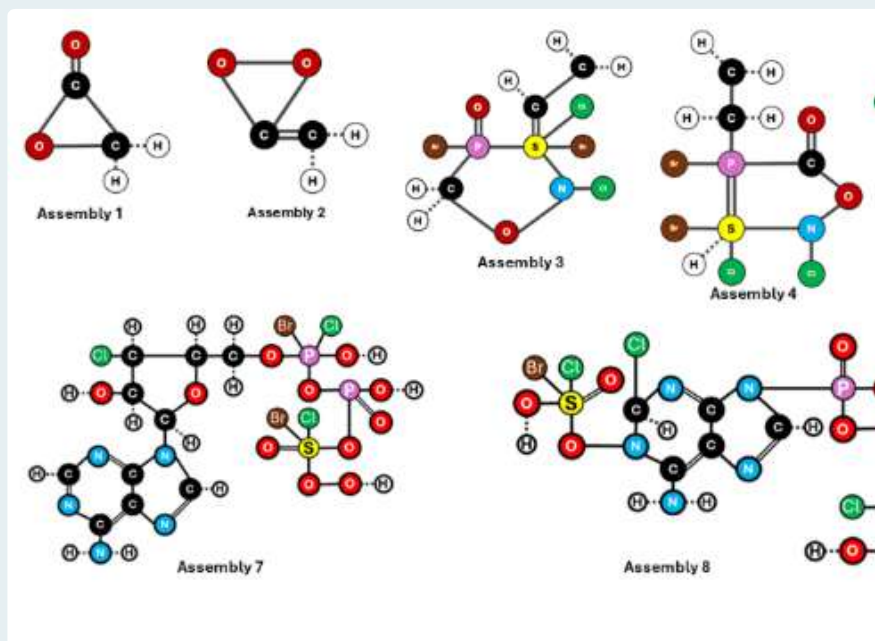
O
C
O
C
H
H
Assembly 1

O
O
C
C
H
H
Assembly 2

H
C
H
H
C
Cl
O
P
S
Br
Br
H
C
N
Cl
H
O
Assembly 3

H
C
H
H
C
H
O
Br
P
C
O
Br
S
N
H
Cl
Cl
Assembly 4

H
H
H
Br
Cl
Cl
C
C
C
C
O
P
O
H
H
H
O
C
O
O
P
O
H
H
C
O
H
Br
Cl
O
H
C
N
C
N
O
S
O
N
C
C
H
C
H
N
C
N
O
O
H
H
N
H
Assembly 7

Cl
Br
Cl
O
N
N
O
P
O
S
C
C
C
O
H
C
H
H
O
N
C
N
O
C
H
N
N
H
H
Cl
H
O
Assembly 8